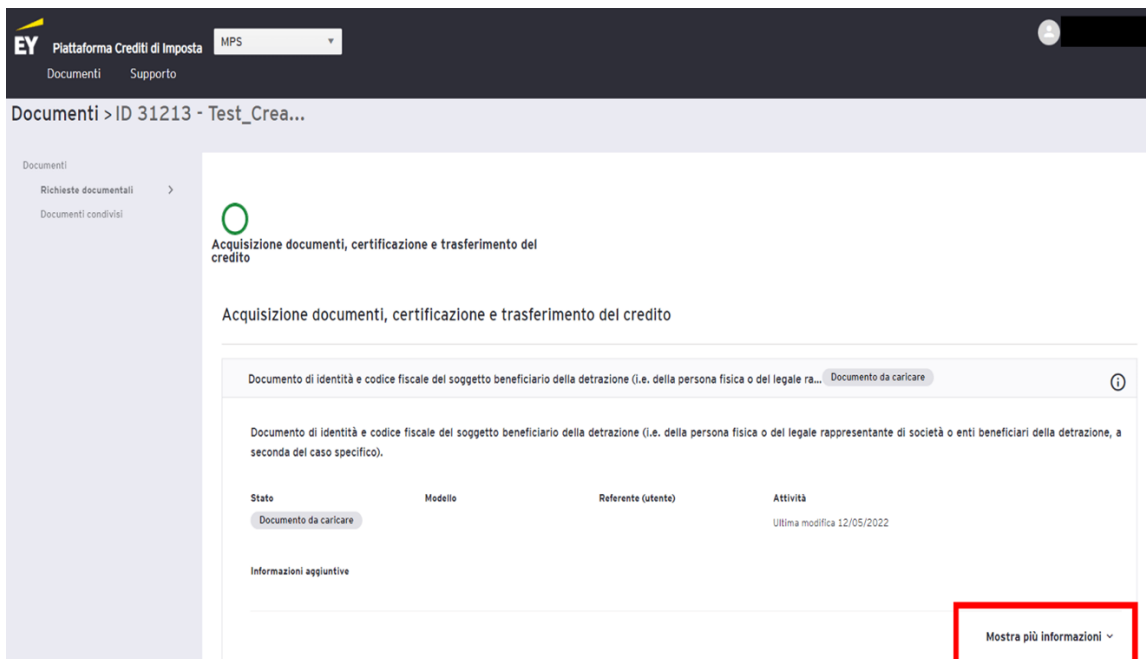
EY Piattaforma Crediti di Imposta MPS

Documenti Supporto

Documenti > ID 31213 - Test_Crea...

Documenti

Richieste documentali >

Documenti condivisi

Acquisizione documenti, certificazione e trasferimento del credito

Acquisizione documenti, certificazione e trasferimento del credito

Documento di identità e codice fiscale del soggetto beneficiario della detrazione (i.e. della persona fisica o del legale ra... Documento da caricare

Documento di identità e codice fiscale del soggetto beneficiario della detrazione (i.e. della persona fisica o del legale rappresentante di società o enti beneficiari della detrazione, a seconda del caso specifico).

| Stato | Modello | Referente (utente) | Attività |
|---|---|---|---|
| Documento da caricare | | | Ultima modifica 12/05/2022 |

Informazioni aggiuntive

Mostra più informazioni